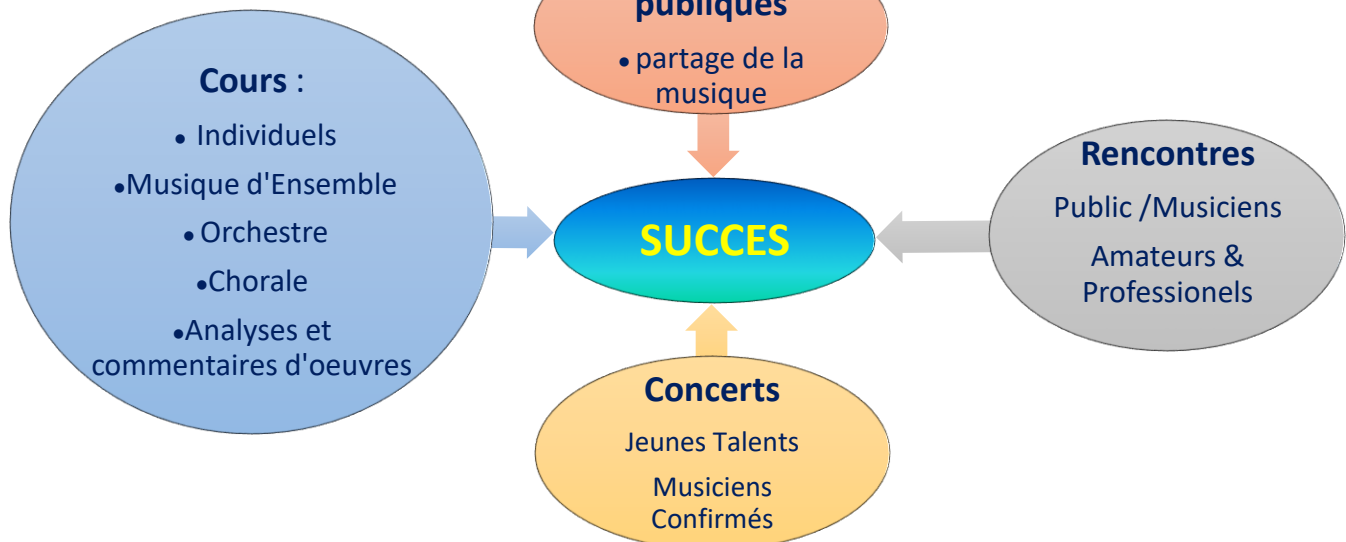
publiques

• partage de la musique

Cours :

• Individuels

•Musique d'Ensemble

• Orchestre

•Chorale

•Analyses et commentaires d'oeuvres

SUCCES

Rencontres

Public /Musiciens

Amateurs & Professionels

Concerts

Jeunes Talents

Musiciens Confirmés